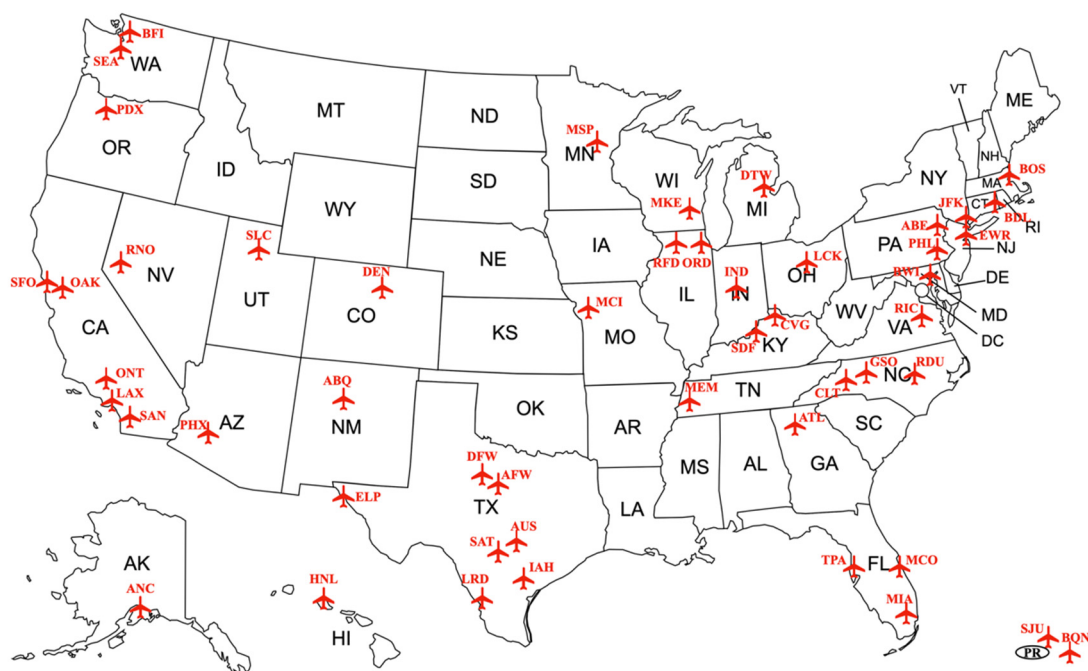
BFI
SEA
WA
PDX
OR
ID
MT
ND
SD
WY
NE
MSP
MN
WI
MKE
DTW
MI
VT
ME
NH
NY
MA
BOS
CT
RI
BDL
JFK
ABE
EWR
NJ
PA
PHL
RNO
NV
SFO
OAK
CA
SLC
UT
DEN
CO
KS
IA
RFD
ORD
IL
IND
IN
LCK
OH
BWI
DE
MD
DC
WV
RIC
VA
MCI
MO
CVG
SDF
KY
ONT
LAX
SAN
PHX
AZ
ABQ
NM
OK
MEM
TN
AR
GSO
RDU
NC
CLT
SC
ATL
GA
AL
MS
LA
DFW
AFW
TX
ELP
SAT
AUS
IAH
LRD
TPA
FL
MCO
MIA
AK
ANC
HNL
HI
SJU
BQN
PR